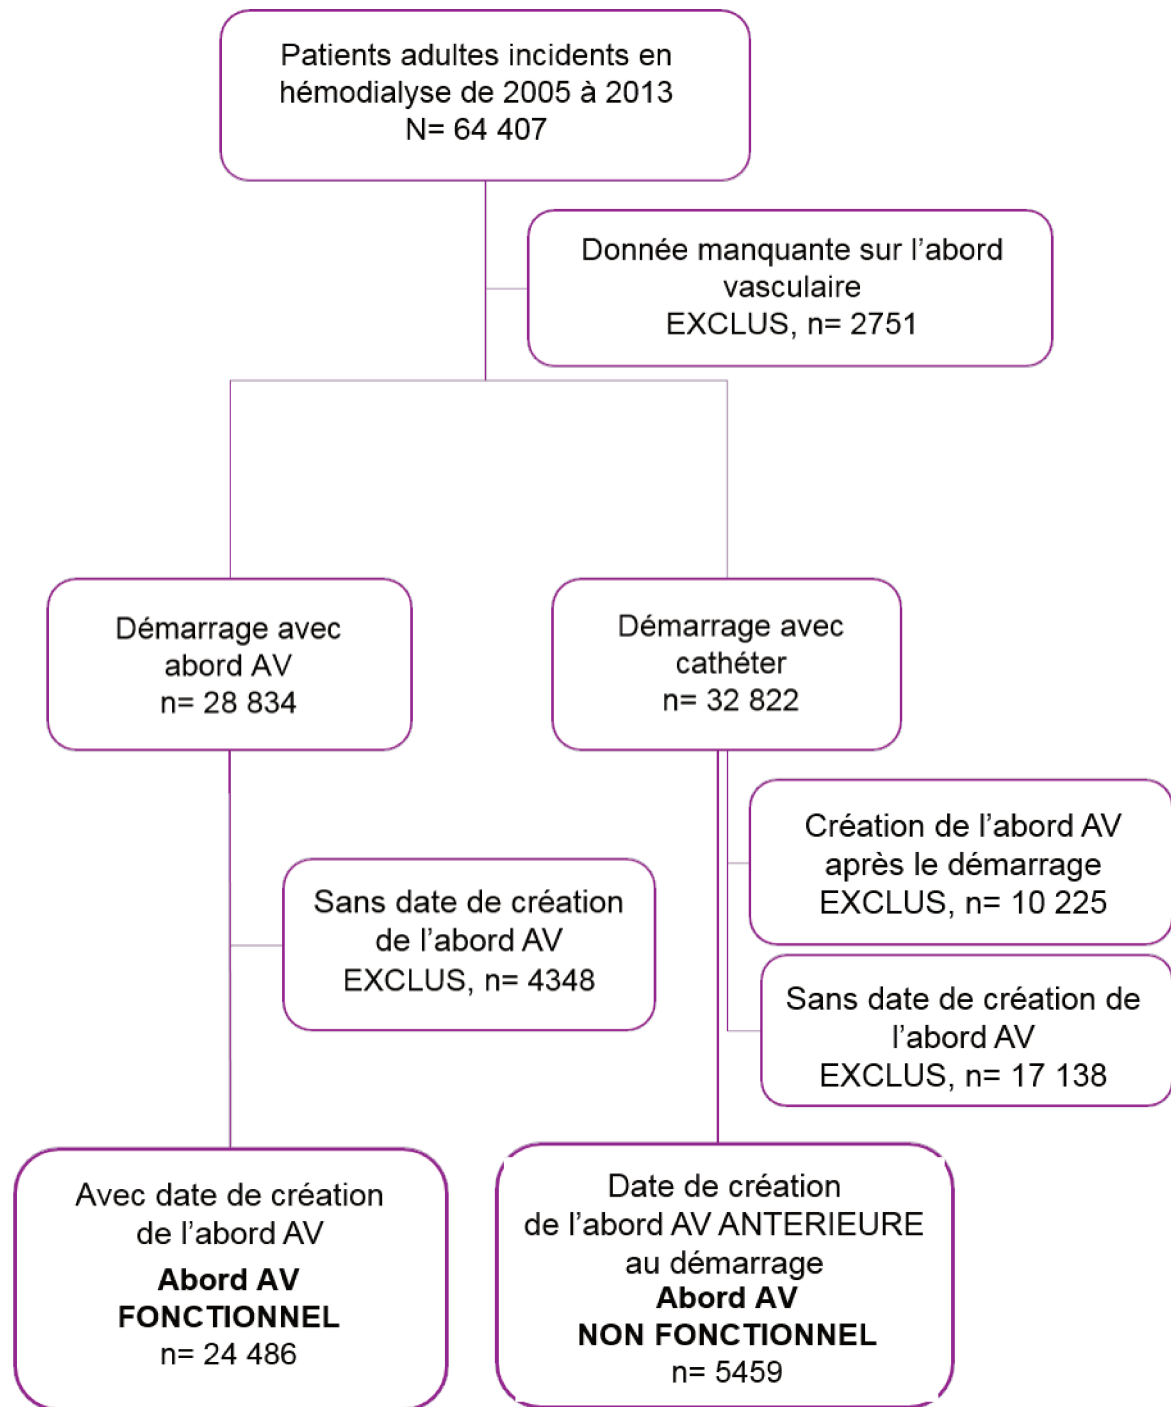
Patients adultes incidents en hémodialyse de 2005 à 2013
N= 64 407

Donnée manquante sur l'abord vasculaire
EXCLUS, n= 2751

Démarrage avec abord AV
n= 28 834

Démarrage avec cathéter
n= 32 822

Création de l'abord AV après le démarrage
EXCLUS, n= 10 225

Sans date de création de l'abord AV
EXCLUS, n= 4348

Sans date de création de l'abord AV
EXCLUS, n= 17 138

Avec date de création de l'abord AV
**Abord AV FONCTIONNEL**
n= 24 486

Date de création de l'abord AV ANTERIEURE au démarrage
**Abord AV NON FONCTIONNEL**
n= 5459